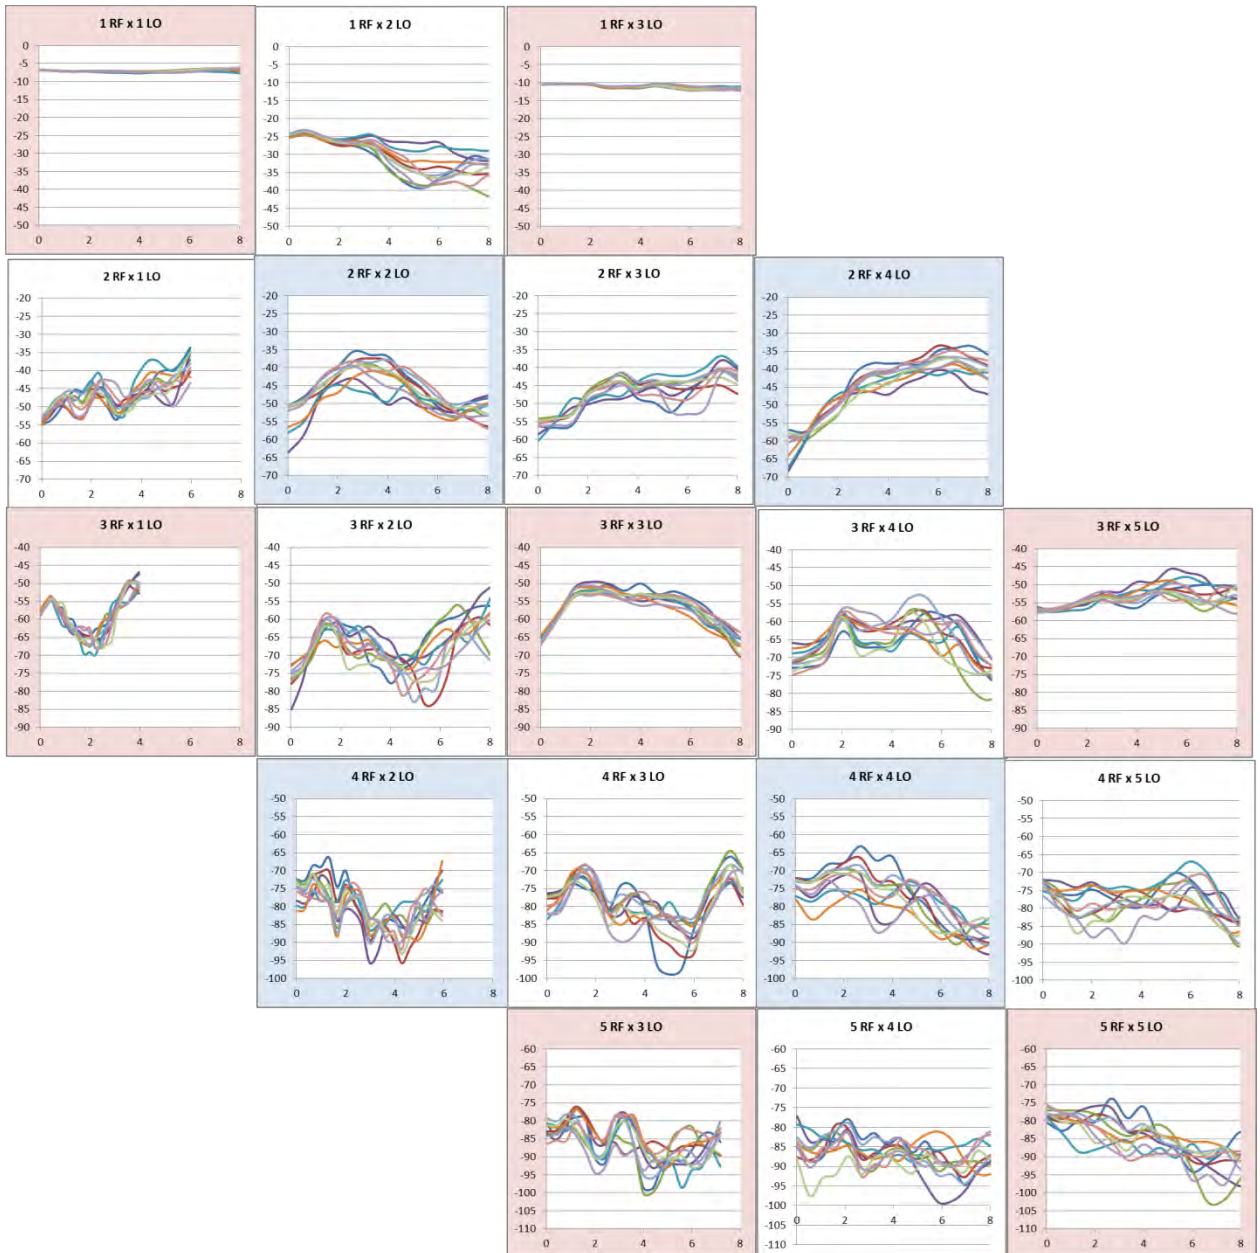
1 RF x 1 LO
0 -5 -10 -15 -20 -25 -30 -35 -40 -45 -50
0 2 4 6 8

1 RF x 2 LO
0 -5 -10 -15 -20 -25 -30 -35 -40 -45 -50
0 2 4 6 8

1 RF x 3 LO
0 -5 -10 -15 -20 -25 -30 -35 -40 -45 -50
0 2 4 6 8

2 RF x 1 LO
-20 -25 -30 -35 -40 -45 -50 -55 -60 -65 -70
0 2 4 6 8

2 RF x 2 LO
-20 -25 -30 -35 -40 -45 -50 -55 -60 -65 -70
0 2 4 6 8

2 RF x 3 LO
-20 -25 -30 -35 -40 -45 -50 -55 -60 -65 -70
0 2 4 6 8

2 RF x 4 LO
-20 -25 -30 -35 -40 -45 -50 -55 -60 -65 -70
0 2 4 6 8

3 RF x 1 LO
-40 -45 -50 -55 -60 -65 -70 -75 -80 -85 -90
0 2 4 6 8

3 RF x 2 LO
-40 -45 -50 -55 -60 -65 -70 -75 -80 -85 -90
0 2 4 6 8

3 RF x 3 LO
-40 -45 -50 -55 -60 -65 -70 -75 -80 -85 -90
0 2 4 6 8

3 RF x 4 LO
-40 -45 -50 -55 -60 -65 -70 -75 -80 -85 -90
0 2 4 6 8

3 RF x 5 LO
-40 -45 -50 -55 -60 -65 -70 -75 -80 -85 -90
0 2 4 6 8

4 RF x 2 LO
-50 -55 -60 -65 -70 -75 -80 -85 -90 -95 -100
0 2 4 6 8

4 RF x 3 LO
-50 -55 -60 -65 -70 -75 -80 -85 -90 -95 -100
0 2 4 6 8

4 RF x 4 LO
-50 -55 -60 -65 -70 -75 -80 -85 -90 -95 -100
0 2 4 6 8

4 RF x 5 LO
-50 -55 -60 -65 -70 -75 -80 -85 -90 -95 -100
0 2 4 6 8

5 RF x 3 LO
-60 -65 -70 -75 -80 -85 -90 -95 -100 -105 -110
0 2 4 6 8

5 RF x 4 LO
-60 -65 -70 -75 -80 -85 -90 -95 -100 -105 -110
0 2 4 6 8

5 RF x 5 LO
-60 -65 -70 -75 -80 -85 -90 -95 -100 -105 -110
0 2 4 6 8